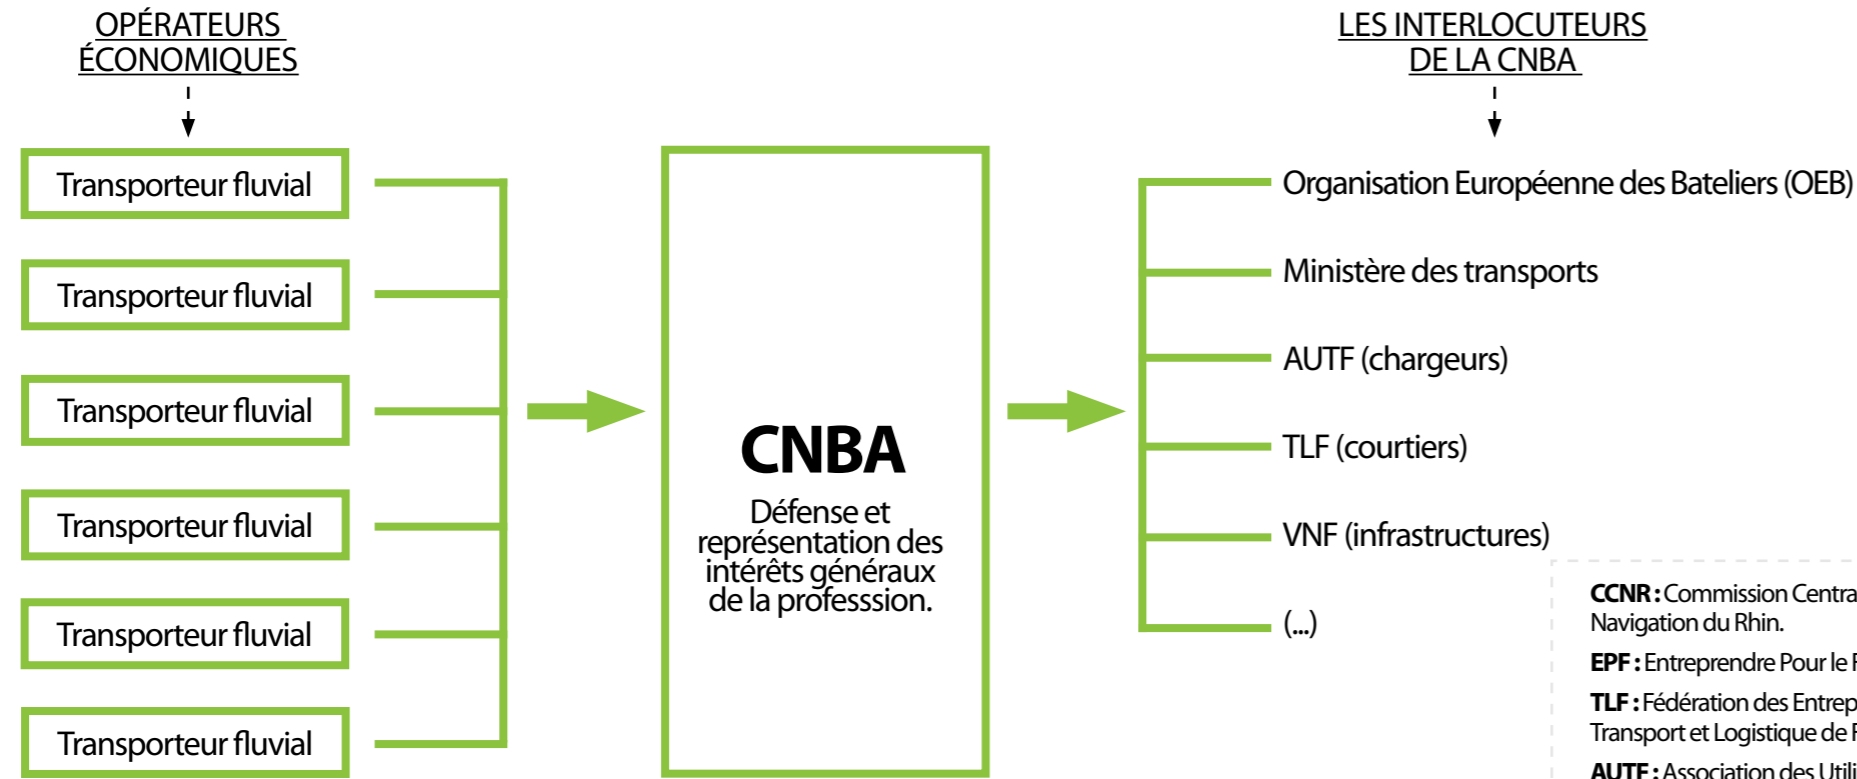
OPÉRATEURS ÉCONOMIQUES

Transporteur fluvial

Transporteur fluvial

Transporteur fluvial

Transporteur fluvial

Transporteur fluvial

Transporteur fluvial

CNBA

Défense et représentation des intérêts généraux de la professsion.

LES INTERLOCUTEURS DE LA CNBA

Organisation Européenne des Bateliers (OEB)

Ministère des transports

AUTF (chargeurs)

TLF (courtiers)

VNF (infrastructures)

(...)

CCNR : Commission Centra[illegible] Navigation du Rhin.

EPF : Entreprendre Pour le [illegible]

TLF : Fédération des Entrep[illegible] Transport et Logistique de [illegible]

AUTF : Association des Utili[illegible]